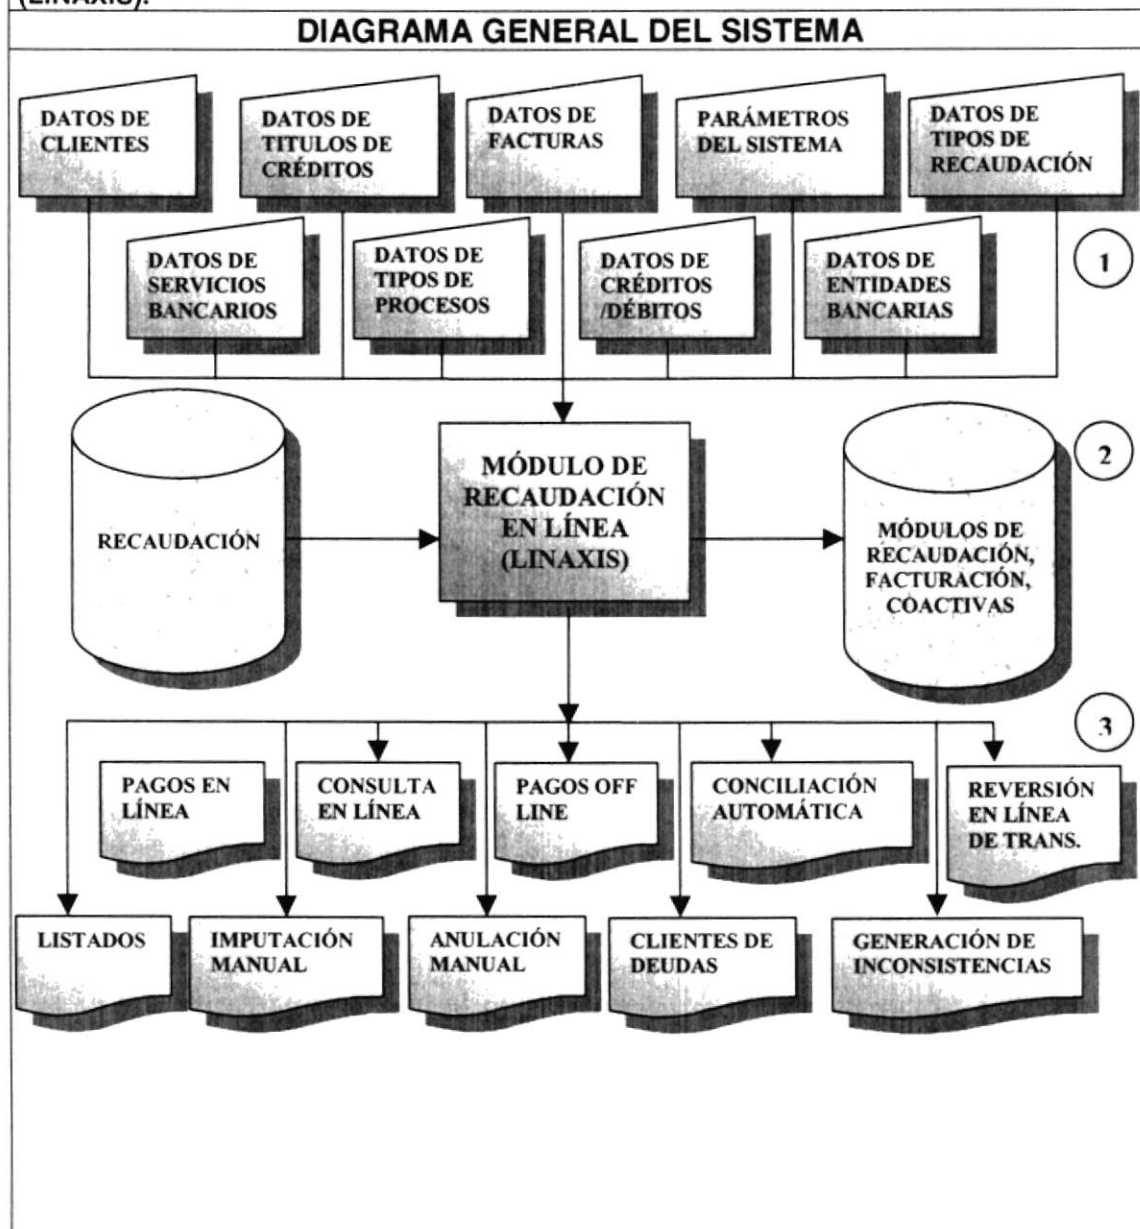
(LINAXIS).

DIAGRAMA GENERAL DEL SISTEMA

DATOS DE CLIENTES

DATOS DE TITULOS DE CRÉDITOS

DATOS DE FACTURAS

PARÁMETROS DEL SISTEMA

DATOS DE TIPOS DE RECAUDACIÓN

DATOS DE SERVICIOS BANCARIOS

DATOS DE TIPOS DE PROCESOS

DATOS DE CRÉDITOS /DÉBITOS

DATOS DE ENTIDADES BANCARIAS

1

RECAUDACIÓN

MÓDULO DE RECAUDACIÓN EN LÍNEA (LINAXIS)

MÓDULOS DE RECAUDACIÓN, FACTURACIÓN, COACTIVAS

2

3

PAGOS EN LÍNEA

CONSULTA EN LÍNEA

PAGOS OFF LINE

CONCILIACIÓN AUTOMÁTICA

REVERSIÓN EN LÍNEA DE TRANS.

LISTADOS

IMPUTACIÓN MANUAL

ANULACIÓN MANUAL

CLIENTES DE DEUDAS

GENERACIÓN DE INCONSISTENCIAS